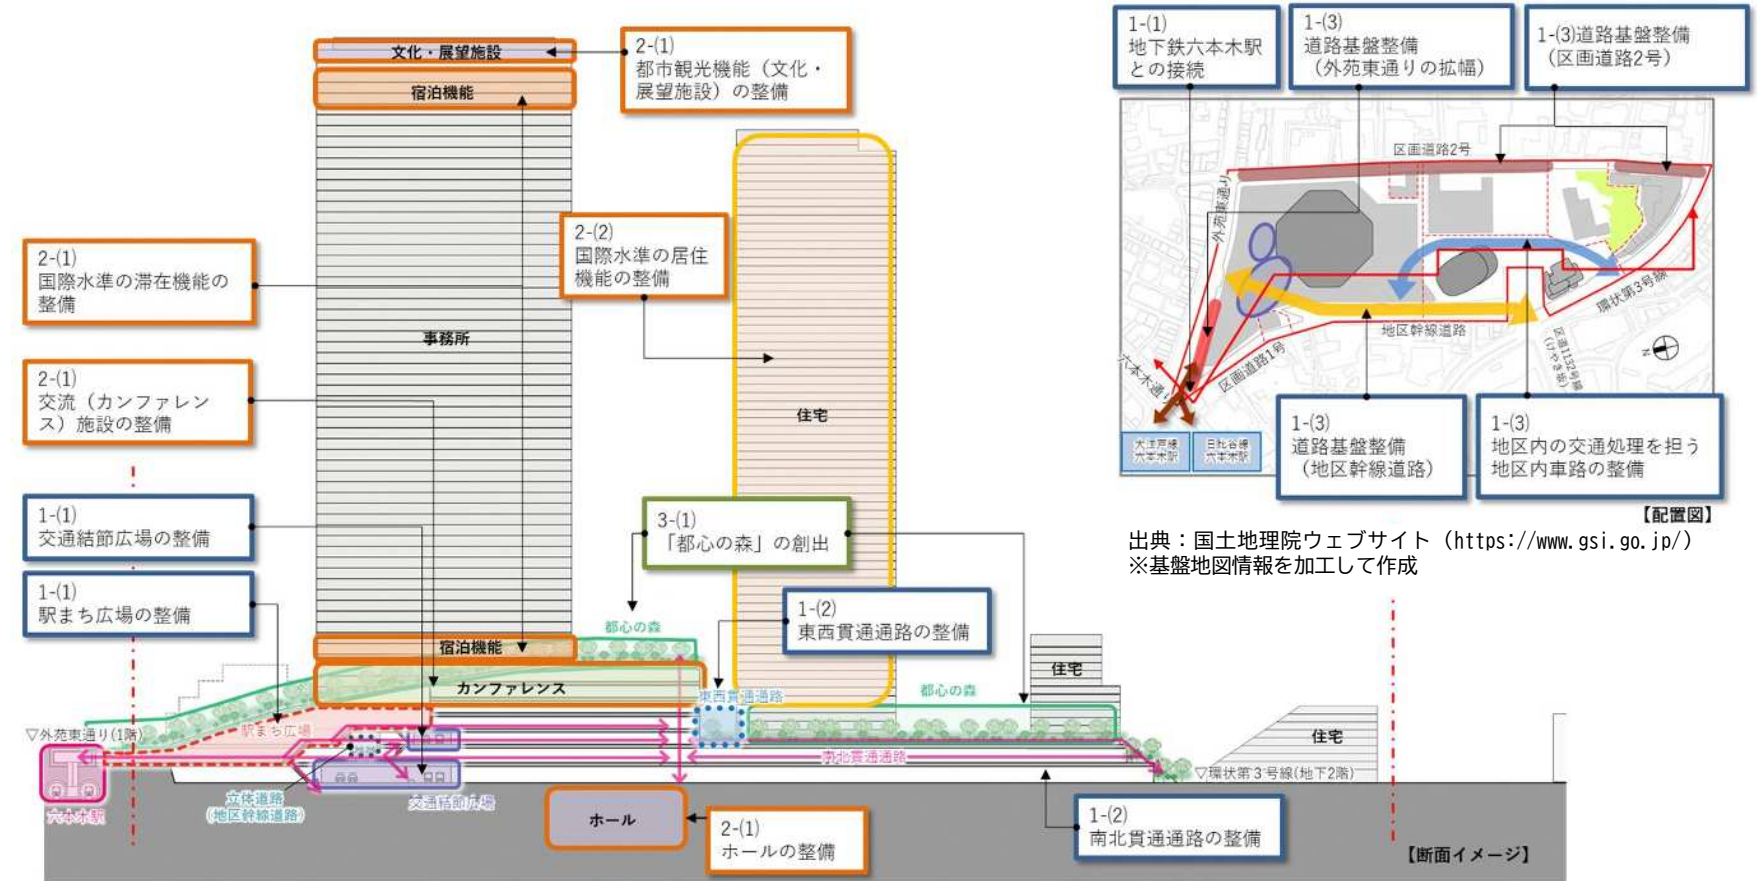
文化・展望施設

宿泊機能

2-(1)
都市観光機能（文化・展望施設）の整備

1-(1)
地下鉄六本木駅との接続

1-(3)
道路基盤整備
（外苑東通りの拡幅）

1-(3)道路基盤整備
（区画道路2号）

区画道路2号

外苑東通り

2-(2)
国際水準の居住機能の整備

2-(1)
国際水準の滞在機能の整備

事務所

環状第3号線

地区幹線道路

区画道路1号

六本木通り

区画112号線

2-(1)
交流（カンファレンス）施設の整備

住宅

大江戸線
六本木駅

日比谷線
六本木駅

1-(3)
道路基盤整備
（地区幹線道路）

1-(3)
地区内の交通処理を担う地区内車路の整備

【配置図】

出典：国土地理院ウェブサイト（https://www.gsi.go.jp/）
※基盤地図情報を加工して作成

1-(1)
交通結節広場の整備

3-(1)
「都心の森」の創出

1-(1)
駅まち広場の整備

1-(2)
東西貫通通路の整備

都心の森

宿泊機能

住宅

カンファレンス

東西貫通通路

都心の森

▽外苑東通り(1階)

駅まち広場

住宅

南北貫通通路

▽環状第3号線(地下2階)

六本木駅

立体道路
(地区幹線道路)

交通結節広場

ホール

2-(1)
ホールの整備

1-(2)
南北貫通通路の整備

【断面イメージ】